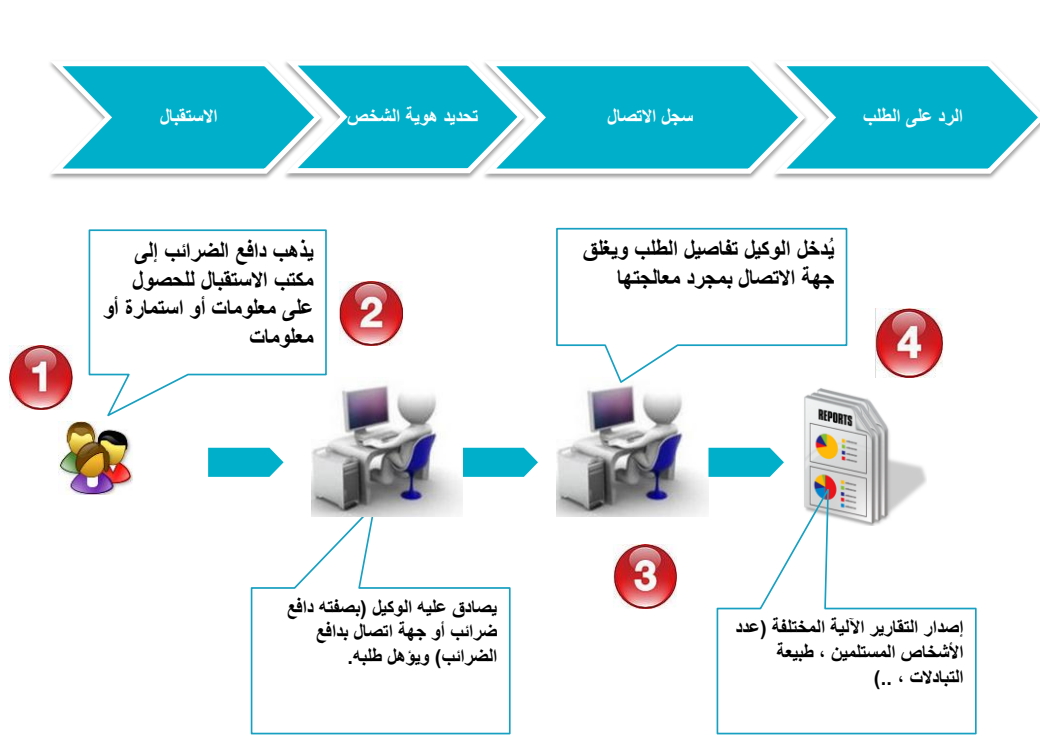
الرد على الطلب

سجل الاتصال

تحديد هوية الشخص

الاستقبال

يُدخل الوكيل تفاصيل الطلب ويغلق جهة الاتصال بمجرد معالجتها

يذهب دافع الضرائب إلى مكتب الاستقبال للحصول على معلومات أو استمارة أو معلومات

4

2

1

REPORTS

3

يصادق عليه الوكيل (بصفته دافع ضرائب أو جهة اتصال بدافع الضرائب) ويؤهل طلبه.

إصدار التقارير الآلية المختلفة (عدد الأشخاص المستلمين ، طبيعة التبادلات ، ..)